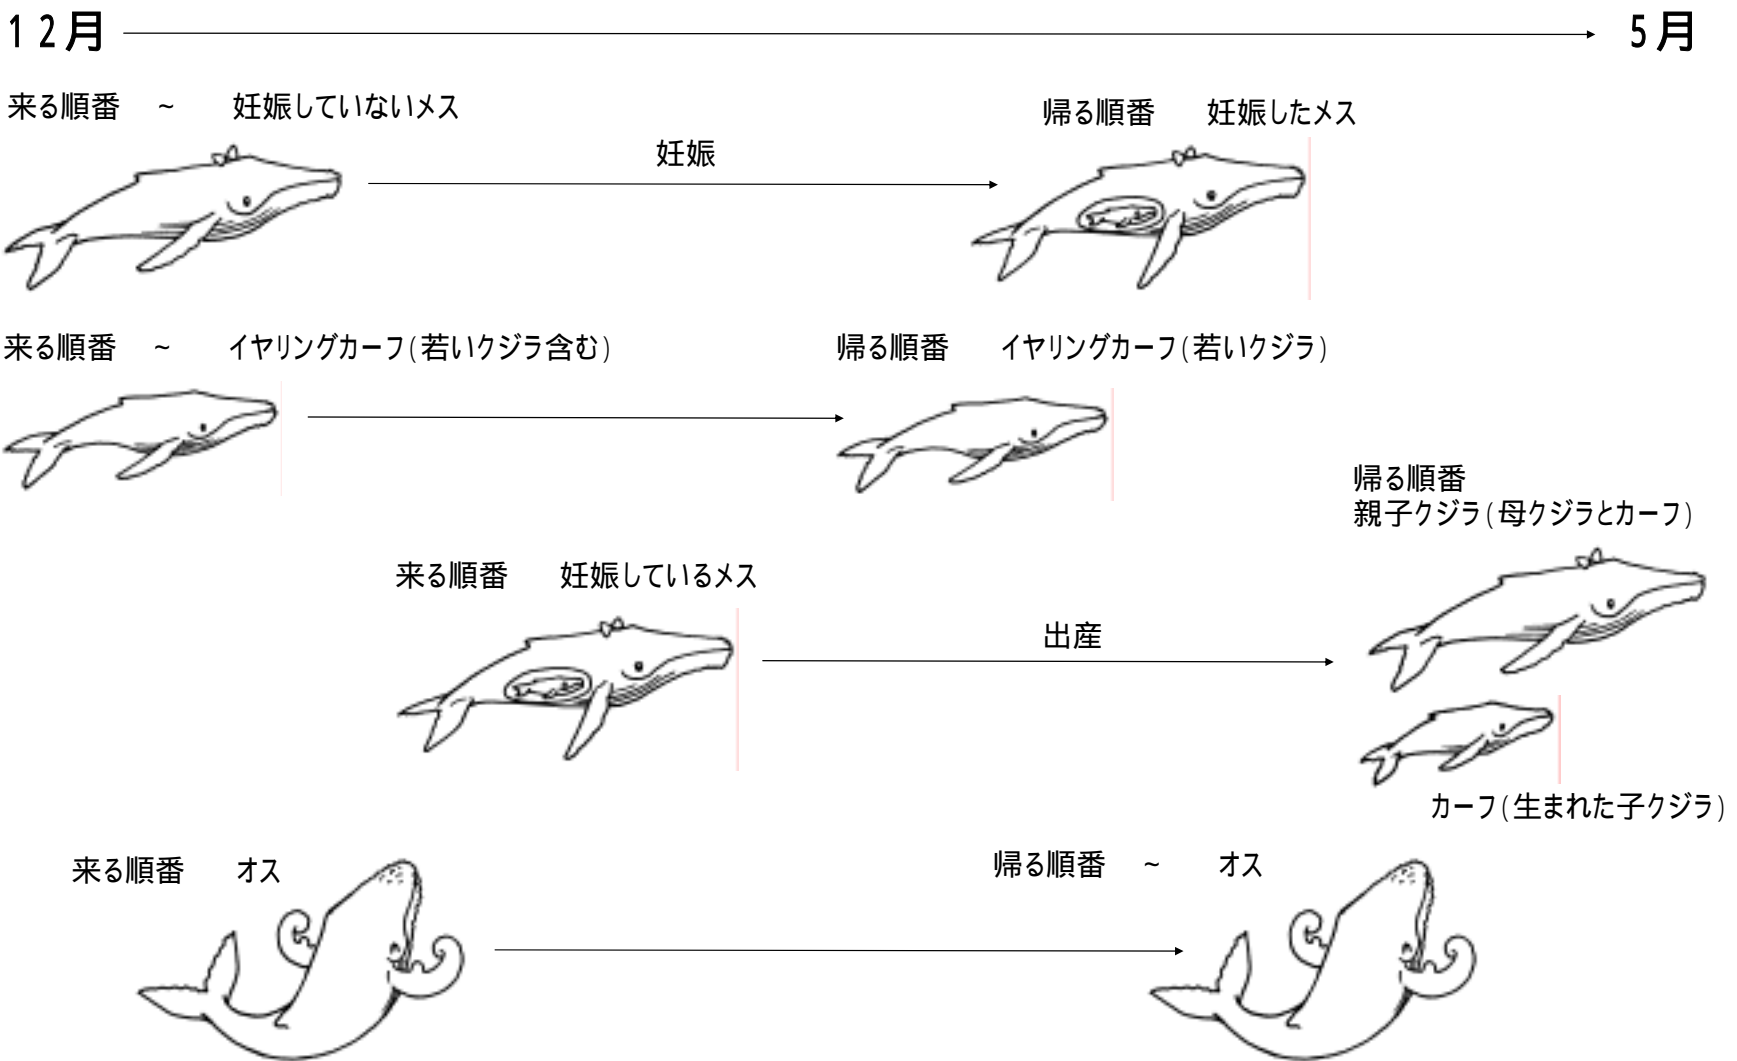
12月

5月

来る順番 ~ 妊娠していないメス

帰る順番 妊娠したメス

妊娠

来る順番 ~ イヤリングカーフ(若いクジラ含む)

帰る順番 イヤリングカーフ(若いクジラ)

帰る順番
親子クジラ(母クジラとカーフ)

来る順番 妊娠しているメス

出産

カーフ(生まれた子クジラ)

来る順番 オス

帰る順番 ~ オス